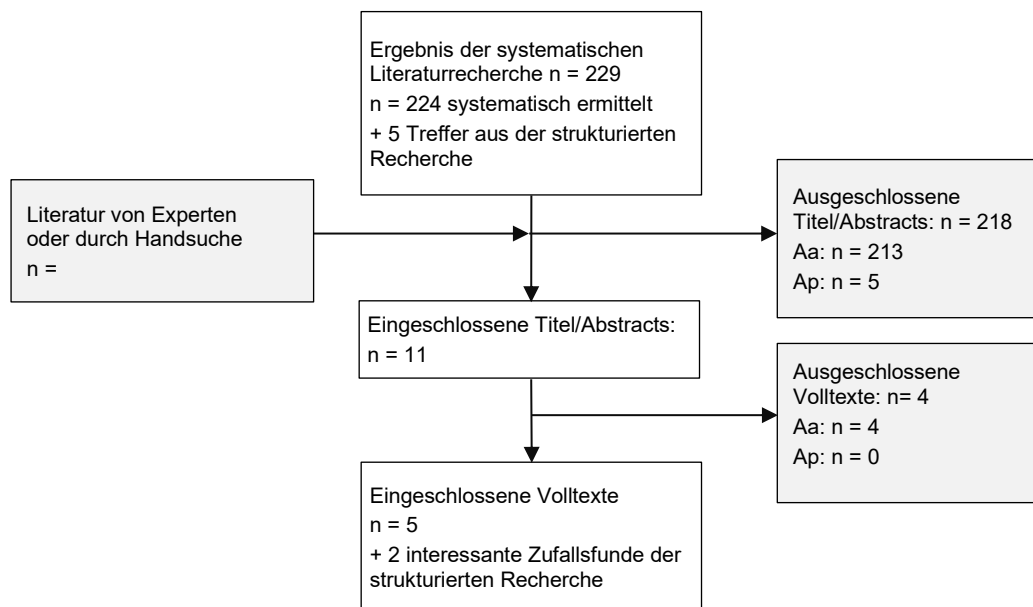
Ergebnis der systematischen Literaturrecherche n = 229

n = 224 systematisch ermittelt

+ 5 Treffer aus der strukturierten Recherche

Literatur von Experten oder durch Handsuche

n =

Ausgeschlossene Titel/Abstracts: n = 218

Aa: n = 213

Ap: n = 5

Eingeschlossene Titel/Abstracts:

n = 11

Ausgeschlossene Volltexte: n= 4

Aa: n = 4

Ap: n = 0

Eingeschlossene Volltexte

n = 5

+ 2 interessante Zufallsfunde der strukturierten Recherche